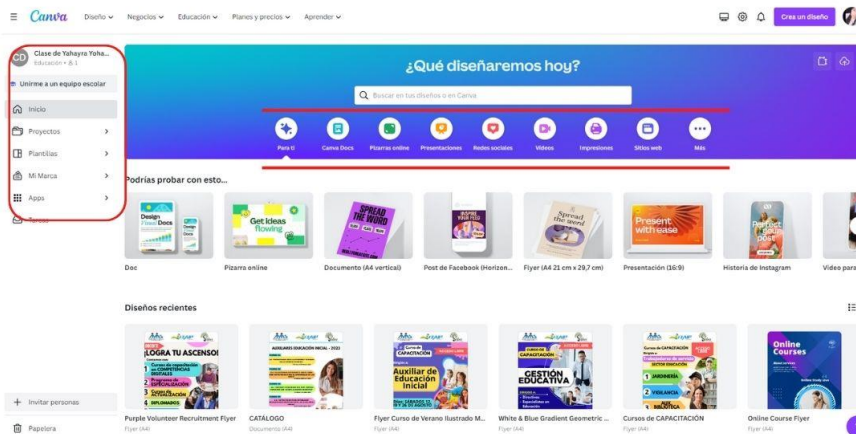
Canva Diseño Negocios Educación Planes y precios Aprender

Crea un diseño

CD Clase de Yahayra Yoha...
Educación • 8 1

Unirme a un equipo escolar

Inicio
Proyectos
Plantillas
Mi Marca
Apps
Tareas

¿Qué diseñaremos hoy?

Buscar en tus diseños o en Canva

Para ti | Canva Docs | Pizarras online | Presentaciones | Redes sociales | Videos | Impresiones | Sitios web | Más

Podrías probar con esto...

Design Flow Docs
Get Ideas flowing
SPREAD THE WORD
Spread the word
Present with ease

Doc | Pizarra online | Documento (A4 vertical) | Post de Facebook (Horizon... | Flyer (A4 21 cm x 29,7 cm) | Presentación (16:9) | Historia de Instagram | Video pa

Diseños recientes

¡LOGRA TU ASCENSO!
Auxiliar de Educación Inicial
GESTIÓN EDUCATIVA
Online Courses

Purple Volunteer Recruitment Flyer
Flyer (A4)
CATÁLOGO
Documento (A4)
Flyer Curso de Verano Ilustrado M...
Flyer (A4)
White & Blue Gradient Geometric ...
Flyer (A4)
Cursos de CAPACITACIÓN
Flyer (A4)
Online Course Flyer
Flyer (A4)

Invitar personas
Papelera